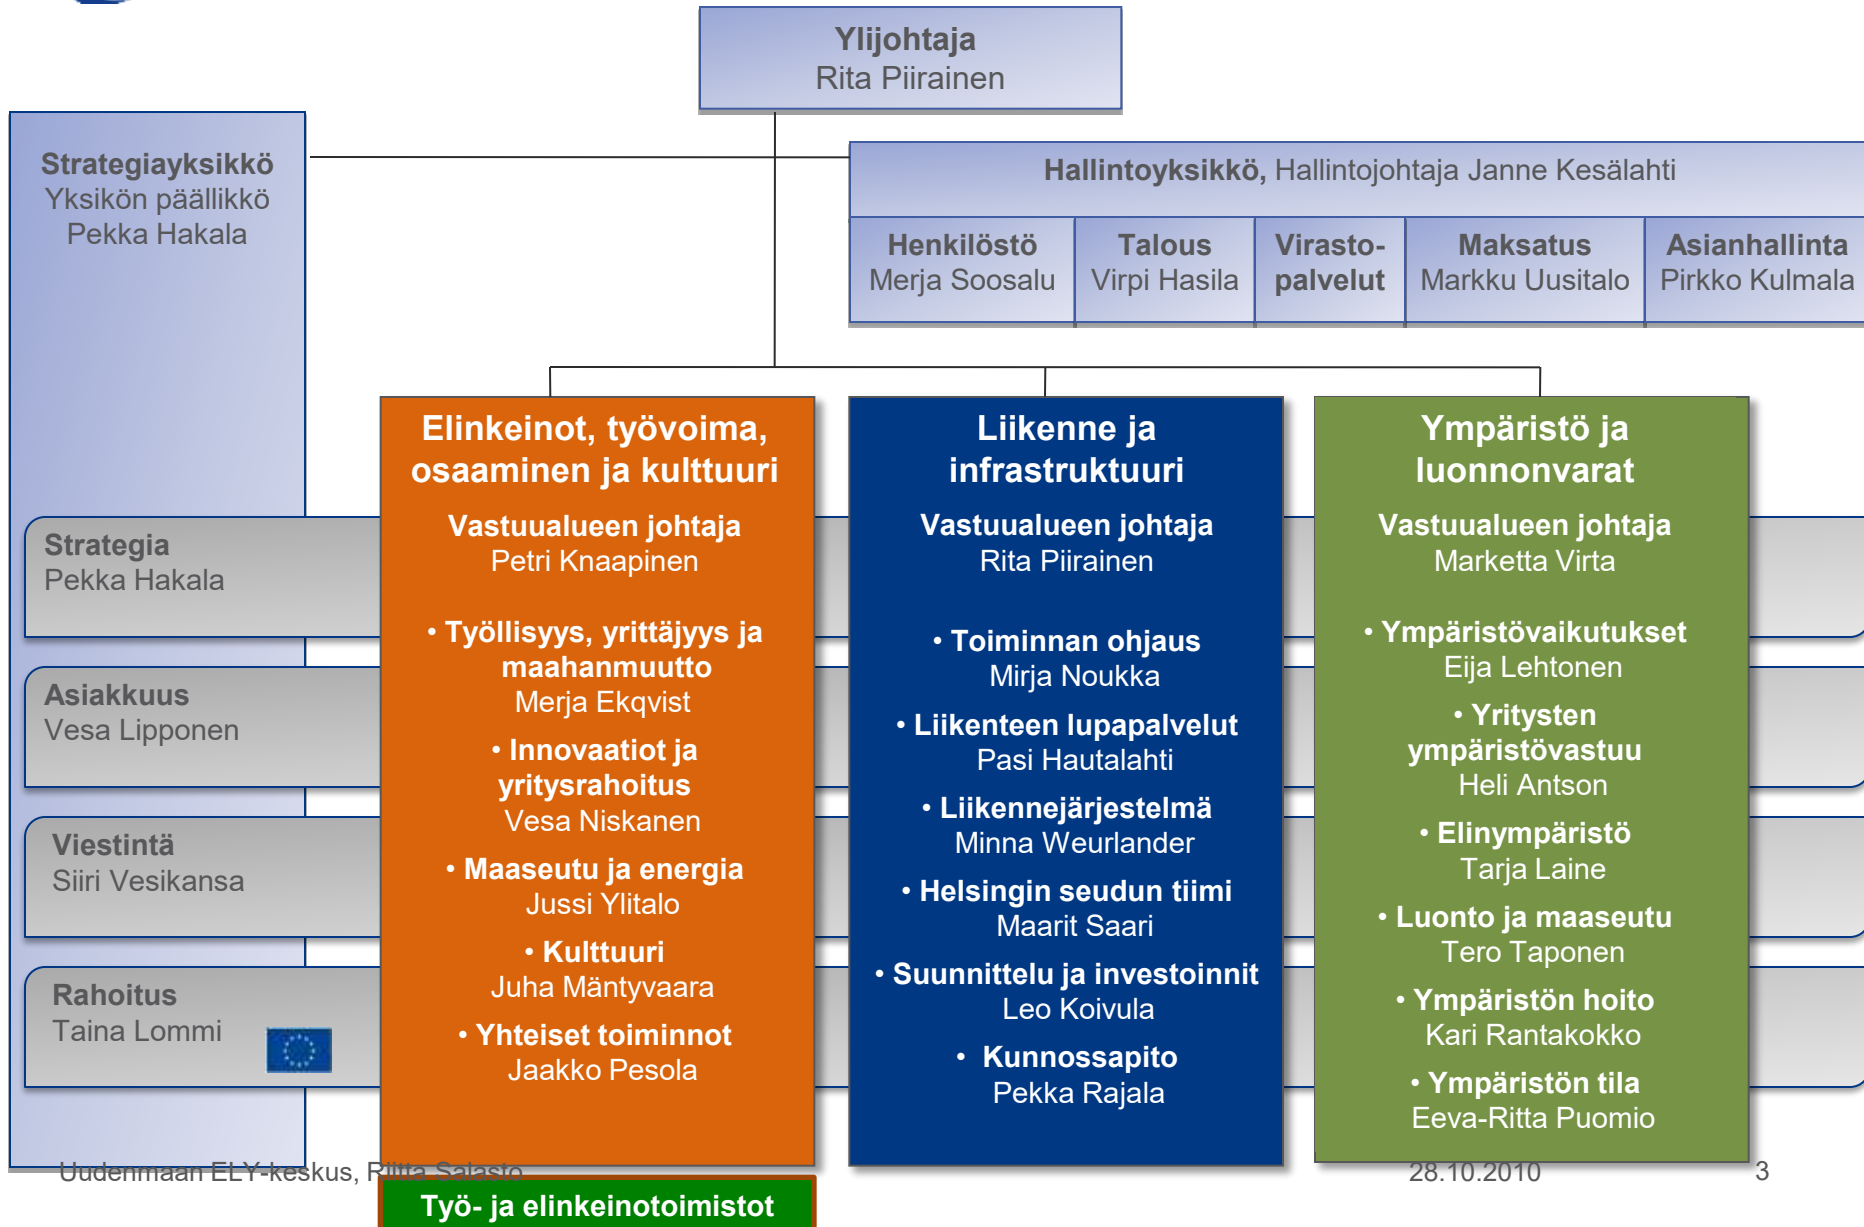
Ylijohtaja
Rita Piirainen

Strategiayksikkö
Yksikön päällikkö
Pekka Hakala

Hallintoyksikkö, Hallintojohtaja Janne Kesälahti

Henkilöstö
Merja Soosalu

Talous
Virpi Hasila

Virastopalvelut

Maksatus
Markku Uusitalo

Asianhallinta
Pirkko Kulmala

Strategia
Pekka Hakala

Asiakkuus
Vesa Lipponen

Viestintä
Siiri Vesikansa

Rahoitus
Taina Lommi

Elinkeinot, työvoima, osaaminen ja kulttuuri
Vastuualueen johtaja
Petri Knaapinen

• Työllisyys, yrittäjyys ja maahanmuutto
Merja Ekqvist
• Innovaatiot ja yritysrahoitus
Vesa Niskanen
• Maaseutu ja energia
Jussi Ylitalo
• Kulttuuri
Juha Mäntyvaara
• Yhteiset toiminnot
Jaakko Pesola

Liikenne ja infrastruktuuri
Vastuualueen johtaja
Rita Piirainen

• Toiminnan ohjaus
Mirja Noukka
• Liikenteen lupapalvelut
Pasi Hautalahti
• Liikennejärjestelmä
Minna Weurlander
• Helsingin seudun tiimi
Maarit Saari
• Suunnittelu ja investoinnit
Leo Koivula
• Kunnossapito
Pekka Rajala

Ympäristö ja luonnonvarat
Vastuualueen johtaja
Marketta Virta

• Ympäristövaikutukset
Eija Lehtonen
• Yritysten ympäristövastuu
Heli Antson
• Elinympäristö
Tarja Laine
• Luonto ja maaseutu
Tero Taponen
• Ympäristön hoito
Kari Rantakokko
• Ympäristön tila
Eeva-Ritta Puomio

Uudenmaan ELY-keskus, Riitta Salasto
28.10.2010
3

Työ- ja elinkeinotoimistot